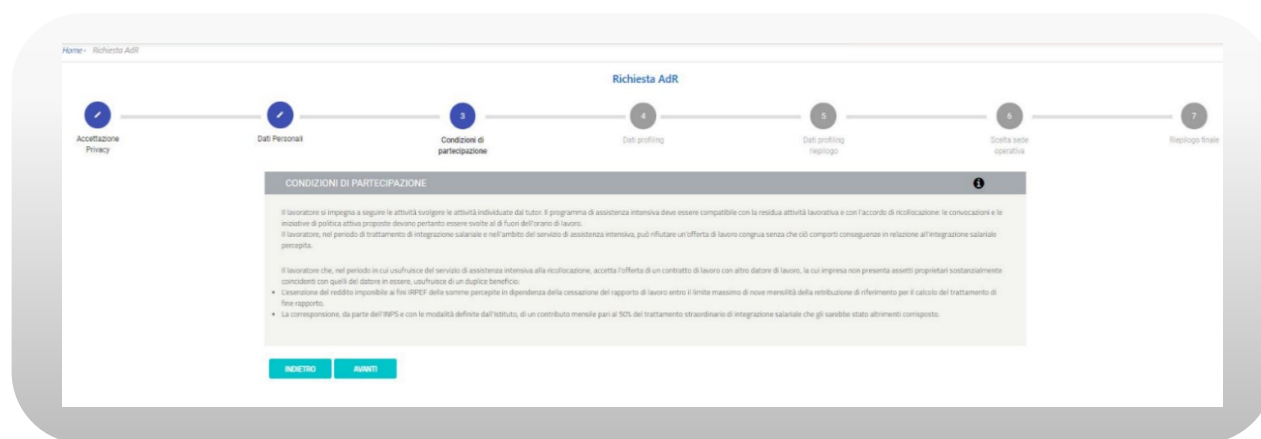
Home › Richiesta AdR

Richiesta AdR

Accettazione Privacy

Dati Personali

3
Condizioni di partecipazione

4
Dati profiling

5
Dati profiling riepilogo

6
Scelta sede operativa

7
Riepilogo finale

CONDIZIONI DI PARTECIPAZIONE

Il lavoratore si impegna a seguire le attività svolgere le attività individuate dal tutor. Il programma di assistenza intensiva deve essere compatibile con la residua attività lavorativa e con l'accordo di ricollocazione: le convocazioni e le iniziative di politica attiva proposte devono pertanto essere svolte al di fuori dell'orario di lavoro.
Il lavoratore, nel periodo di trattamento di integrazione salariale e nell'ambito del servizio di assistenza intensiva, può rifiutare un'offerta di lavoro congrua senza che ciò comporti conseguenze in relazione all'integrazione salariale percepita.

Il lavoratore che, nel periodo in cui usufruisce del servizio di assistenza intensiva alla ricollocazione, accetta l'offerta di un contratto di lavoro con altro datore di lavoro, la cui impresa non presenta assetti proprietari sostanzialmente coincidenti con quelli del datore in essere, usufruisce di un duplice beneficio:
• L'esenzione del reddito imponibile ai fini IRPEF delle somme percepite in dipendenza della cessazione del rapporto di lavoro entro il limite massimo di nove mensilità della retribuzione di riferimento per il calcolo del trattamento di fine rapporto.
• La corresponsione, da parte dell'INPS e con le modalità definite dall'Istituto, di un contributo mensile pari al 50% del trattamento straordinario di integrazione salariale che gli sarebbe stato altrimenti corrisposto.

INDIETRO
AVANTI